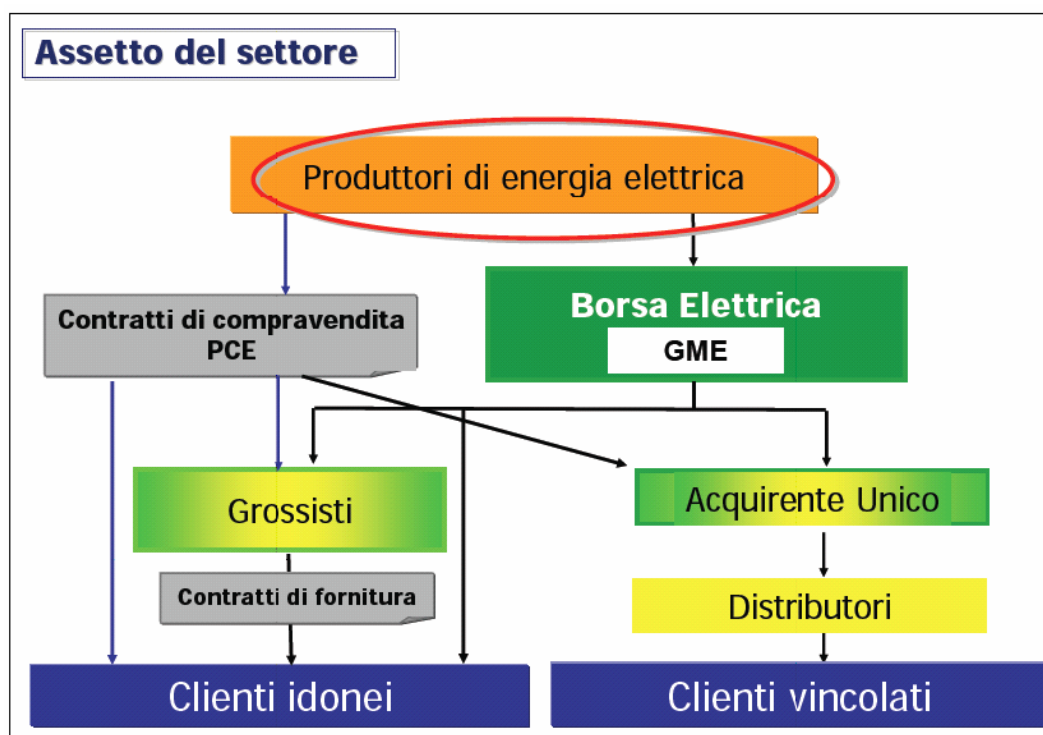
Assetto del settore

Produttori di energia elettrica

Contratti di compravendita PCE

Borsa Elettrica

GME

Grossisti

Acquirente Unico

Contratti di fornitura

Distributori

Clienti idonei

Clienti vincolati